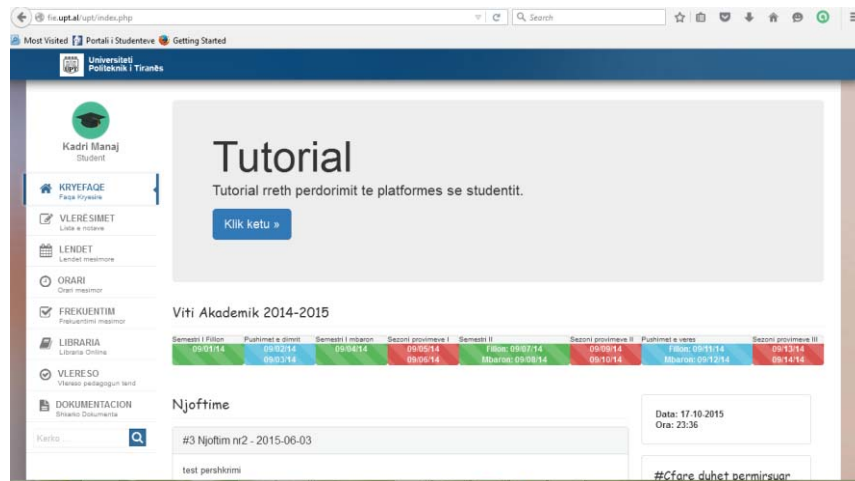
fie.upt.al/upt/index.php

Search

Most Visited  Portali i Studenteve  Getting Started

Universiteti Politeknik i Tiranës

Kadri Manaj
Student

KRYEFAQE
Faqa Kryesore

VLERESIMET
Lista e notave

LENDET
Lendet mesimore

ORARI
Orari mesimor

FREKUENTIM
Frekuentimi mesimor

LIBRARIA
Libraria Online

VLERESO
Vlereso pedagogun tend

DOKUMENTACION
Shkarko Dokumenta

Kerko

Tutorial

Tutorial rreth perdorimit te platformes se studentit.

Klik ketu »

Viti Akademik 2014-2015

| Semestri I Fillon | Pushimet e dimrit | Semestri I mbaron | Sezoni provimeve I | Semestri II | Sezoni provimeve II | Pushimet e veres | Sezoni provimeve III |
|---|---|---|---|---|---|---|---|
| 09/01/14 | 09/02/14 09/03/14 | 09/04/14 | 09/05/14 09/06/14 | Fillon: 09/07/14 Mbaron: 09/08/14 | 09/09/14 09/10/14 | Fillon: 09/11/14 Mbaron: 09/12/14 | 09/13/14 09/14/14 |

Njoftime

#3 Njoftim nr2 - 2015-06-03

test pershkrimi

Data: 17-10-2015
Ora: 23:36

#Cfare duhet permirsuar